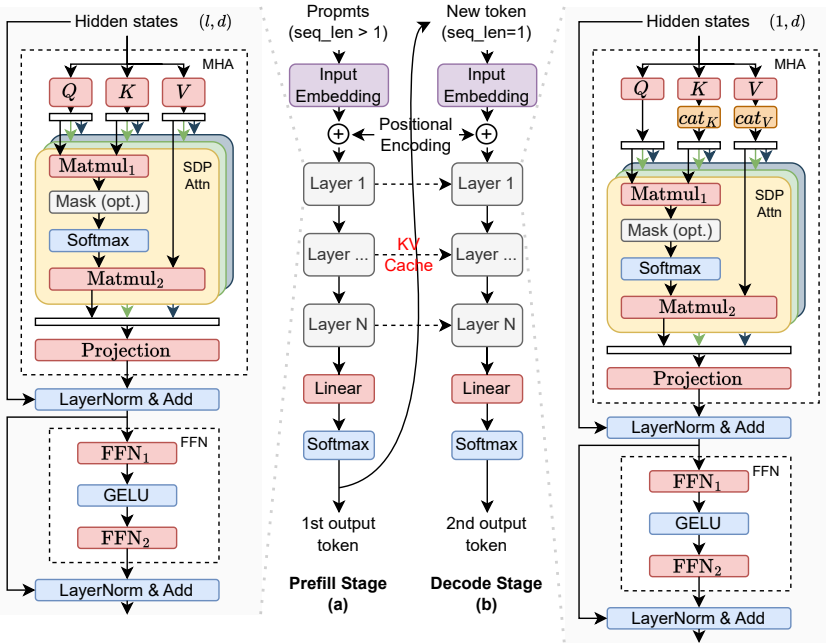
Hidden states $(l, d)$

MHA

$Q$ $K$ $V$

$\mathrm{Matmul}_1$

SDP Attn

Mask (opt.)

Softmax

$\mathrm{Matmul}_2$

Projection

LayerNorm & Add

FFN

$\mathrm{FFN}_1$

GELU

$\mathrm{FFN}_2$

LayerNorm & Add

Propmts (seq_len > 1)

New token (seq_len=1)

Input Embedding

Input Embedding

Positional Encoding

Layer 1

Layer 1

Layer ...

KV Cache

Layer ...

Layer N

Layer N

Linear

Linear

Softmax

Softmax

1st output token

2nd output token

Prefill Stage (a)

Decode Stage (b)

Hidden states $(1, d)$

MHA

$Q$ $K$ $V$

$cat_K$ $cat_V$

$\mathrm{Matmul}_1$

SDP Attn

Mask (opt.)

Softmax

$\mathrm{Matmul}_2$

Projection

LayerNorm & Add

FFN

$\mathrm{FFN}_1$

GELU

$\mathrm{FFN}_2$

LayerNorm & Add